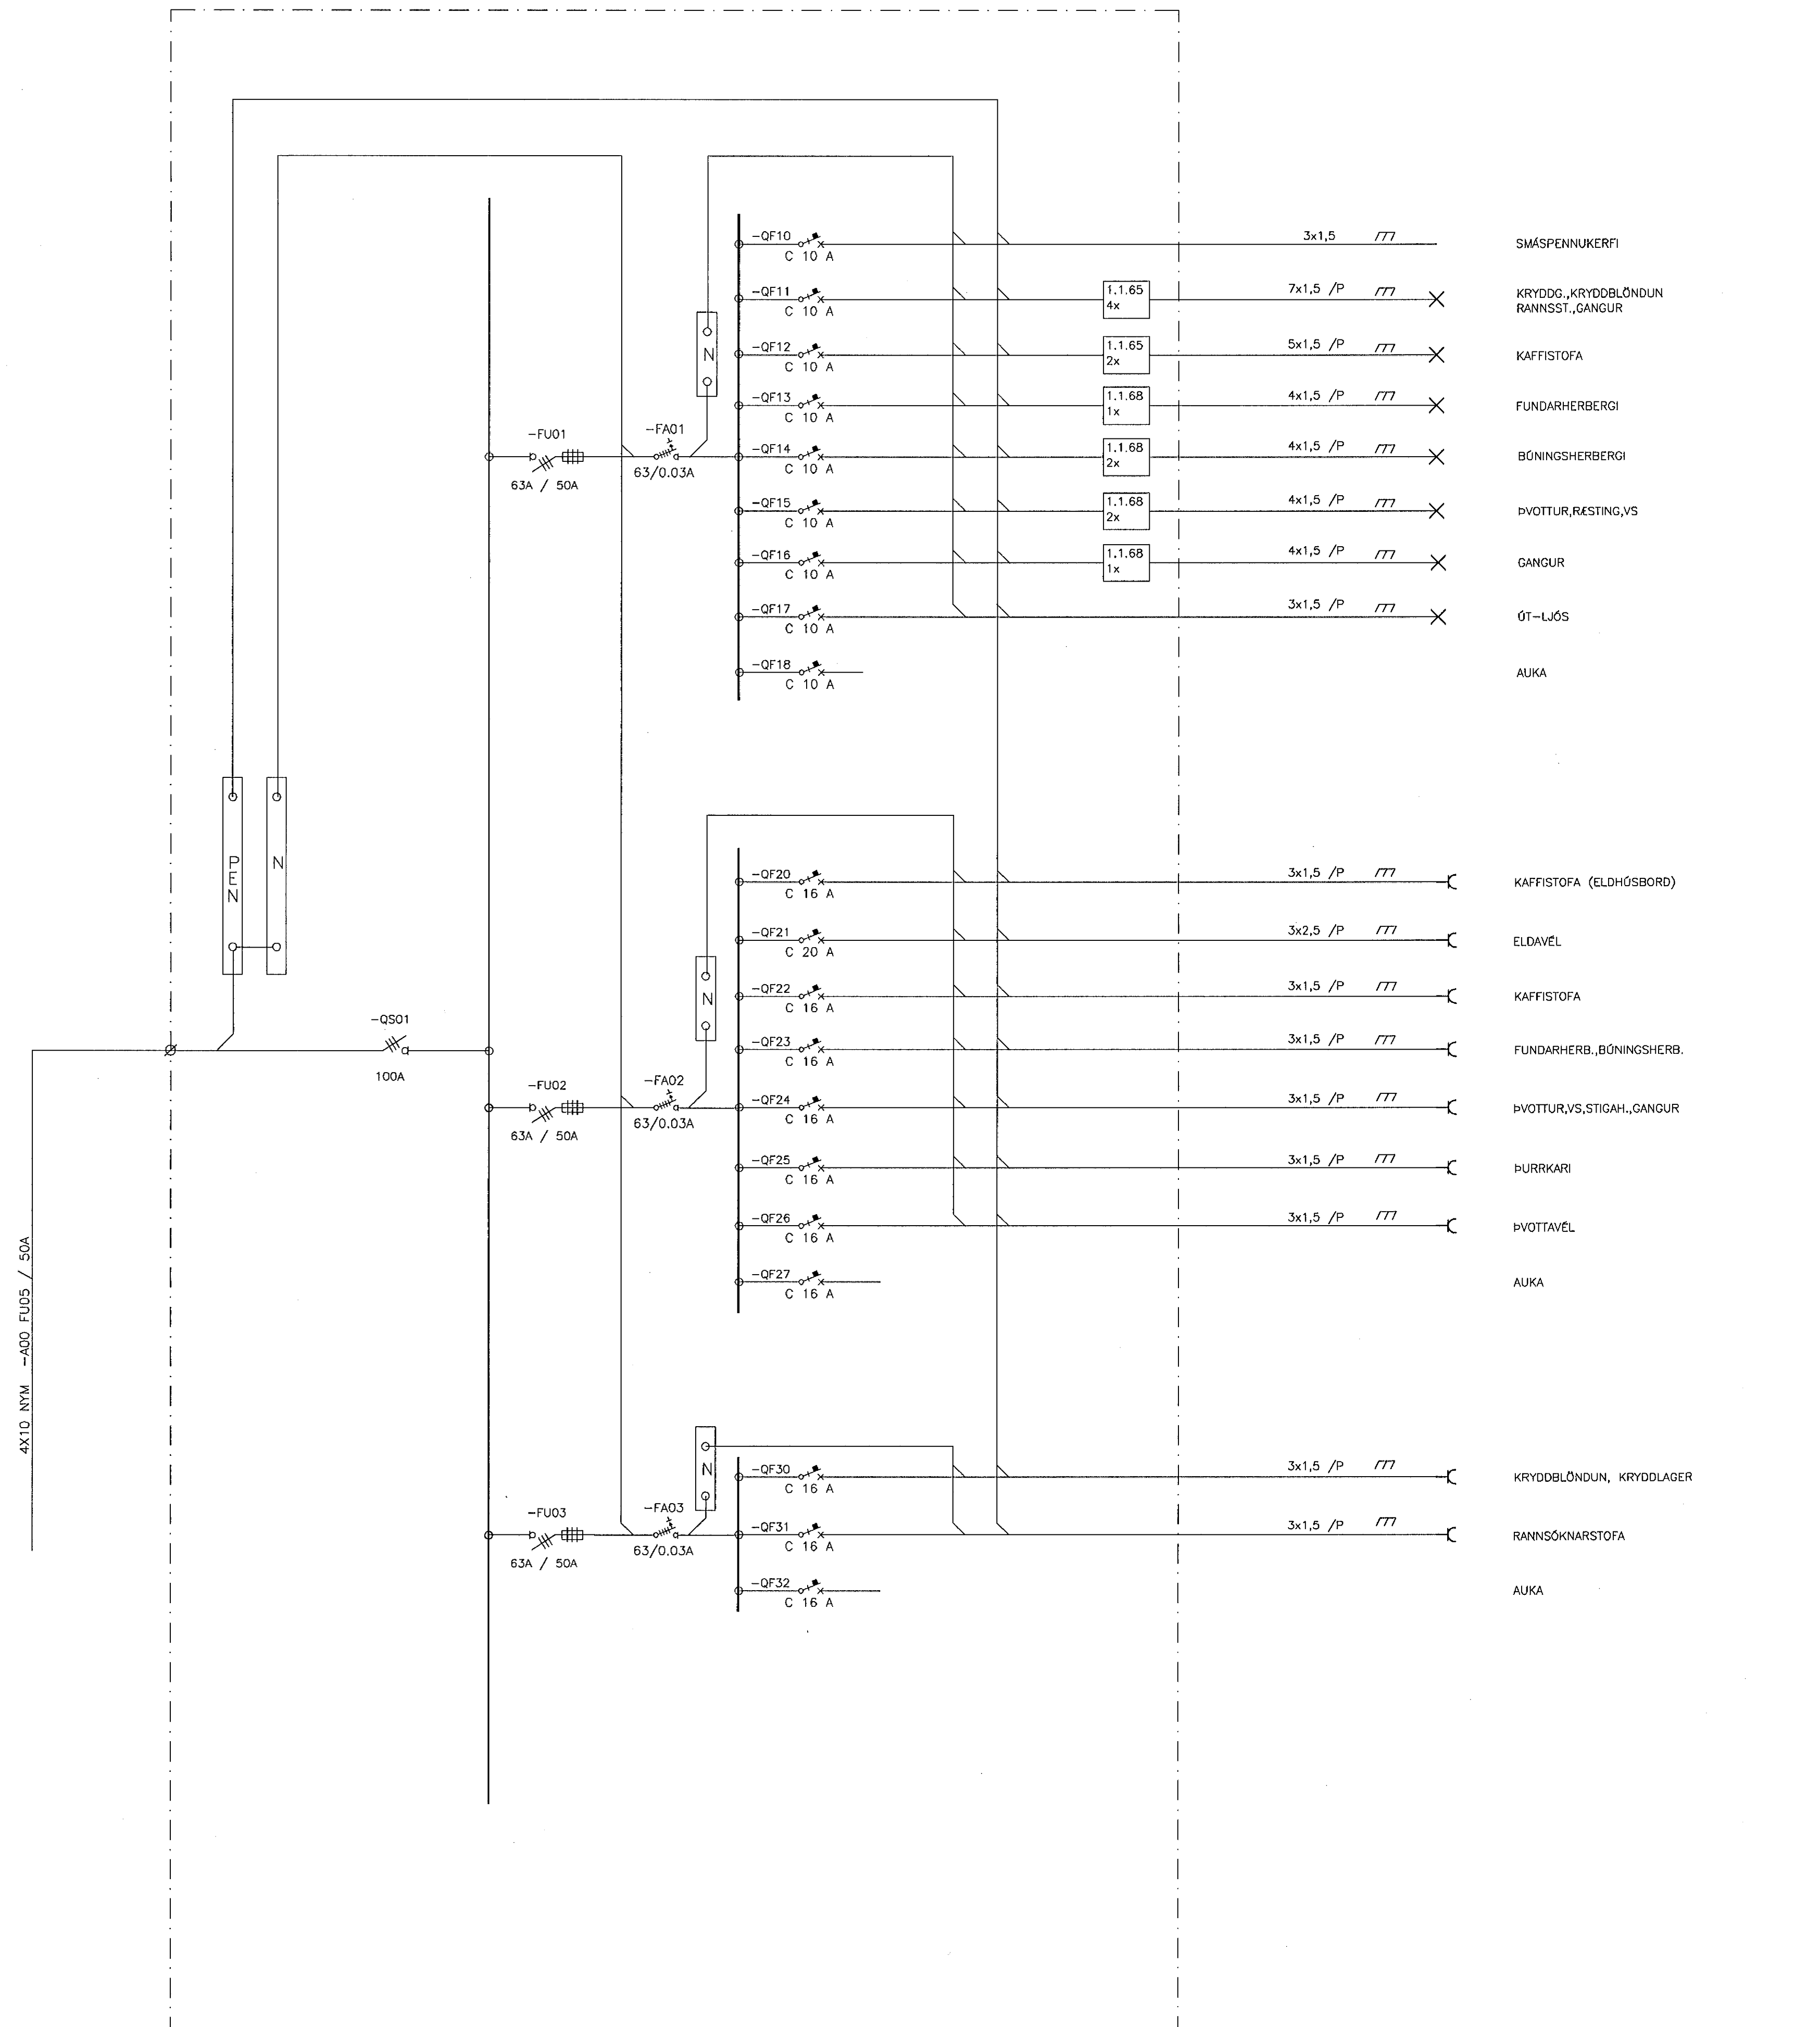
-QF10
C 10 A
3x1,5
SMÁSPENNUKERFI

-QF11
C 10 A
1.1.65
4x
7x1,5 /P
KRYDDG.,KRYDDBLÖNDUN
RANNSST.,GANGUR

-QF12
C 10 A
1.1.65
2x
5x1,5 /P
KAFFISTOFA

-QF13
C 10 A
1.1.68
1x
4x1,5 /P
FUNDARHERBERGI

-FU01
63A / 50A
-FA01
63/0.03A
-QF14
C 10 A
1.1.68
2x
4x1,5 /P
BÚNINGSHERBERGI

-QF15
C 10 A
1.1.68
2x
4x1,5 /P
ÞVOTTUR,RÆSTING,VS

-QF16
C 10 A
1.1.68
1x
4x1,5 /P
GANGUR

-QF17
C 10 A
3x1,5 /P
ÚT-LJÓS

-QF18
C 10 A
AUKA

N

PEN
N

-QF20
C 16 A
3x1,5 /P
KAFFISTOFA (ELDHÚSBORD)

-QF21
C 20 A
3x2,5 /P
ELDAVÉL

-QF22
C 16 A
3x1,5 /P
KAFFISTOFA

-QS01
100A
-QF23
C 16 A
3x1,5 /P
FUNDARHERB.,BÚNINGSHERB.

-FU02
63A / 50A
-FA02
63/0.03A
-QF24
C 16 A
3x1,5 /P
ÞVOTTUR,VS,STIGAH.,GANGUR

-QF25
C 16 A
3x1,5 /P
ÞURRKARI

-QF26
C 16 A
3x1,5 /P
ÞVOTTAVÉL

-QF27
C 16 A
AUKA

4X10 NYM -A00 FU05 / 50A

N
-QF30
C 16 A
3x1,5 /P
KRYDDBLÖNDUN, KRYDDLAGER

-FU03
63A / 50A
-FA03
63/0.03A
-QF31
C 16 A
3x1,5 /P
RANNSÓKNARSTOFA

-QF32
C 16 A
AUKA